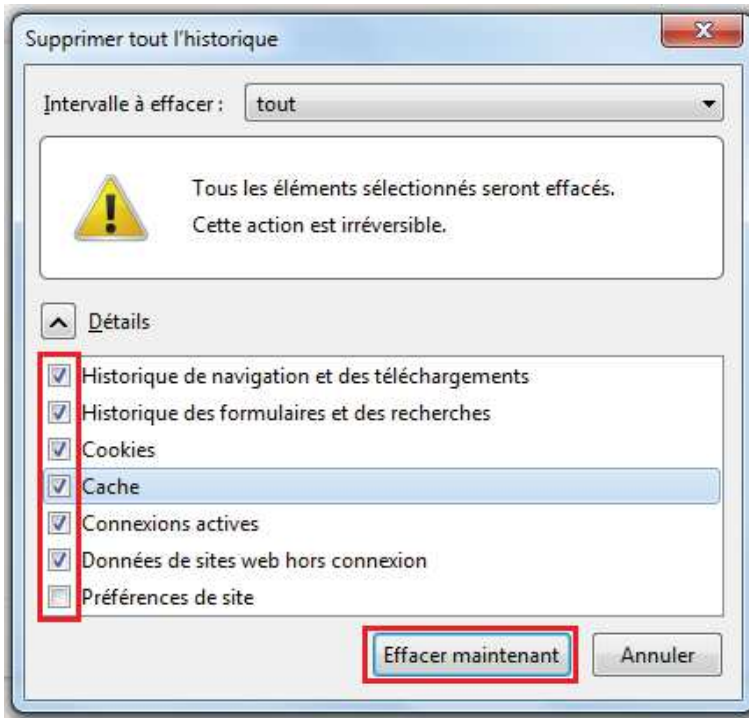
Supprimer tout l'historique

Intervalle à effacer : tout

Tous les éléments sélectionnés seront effacés.
Cette action est irréversible.

Détails

Historique de navigation et des téléchargements
Historique des formulaires et des recherches
Cookies
Cache
Connexions actives
Données de sites web hors connexion
Préférences de site

Effacer maintenant
Annuler